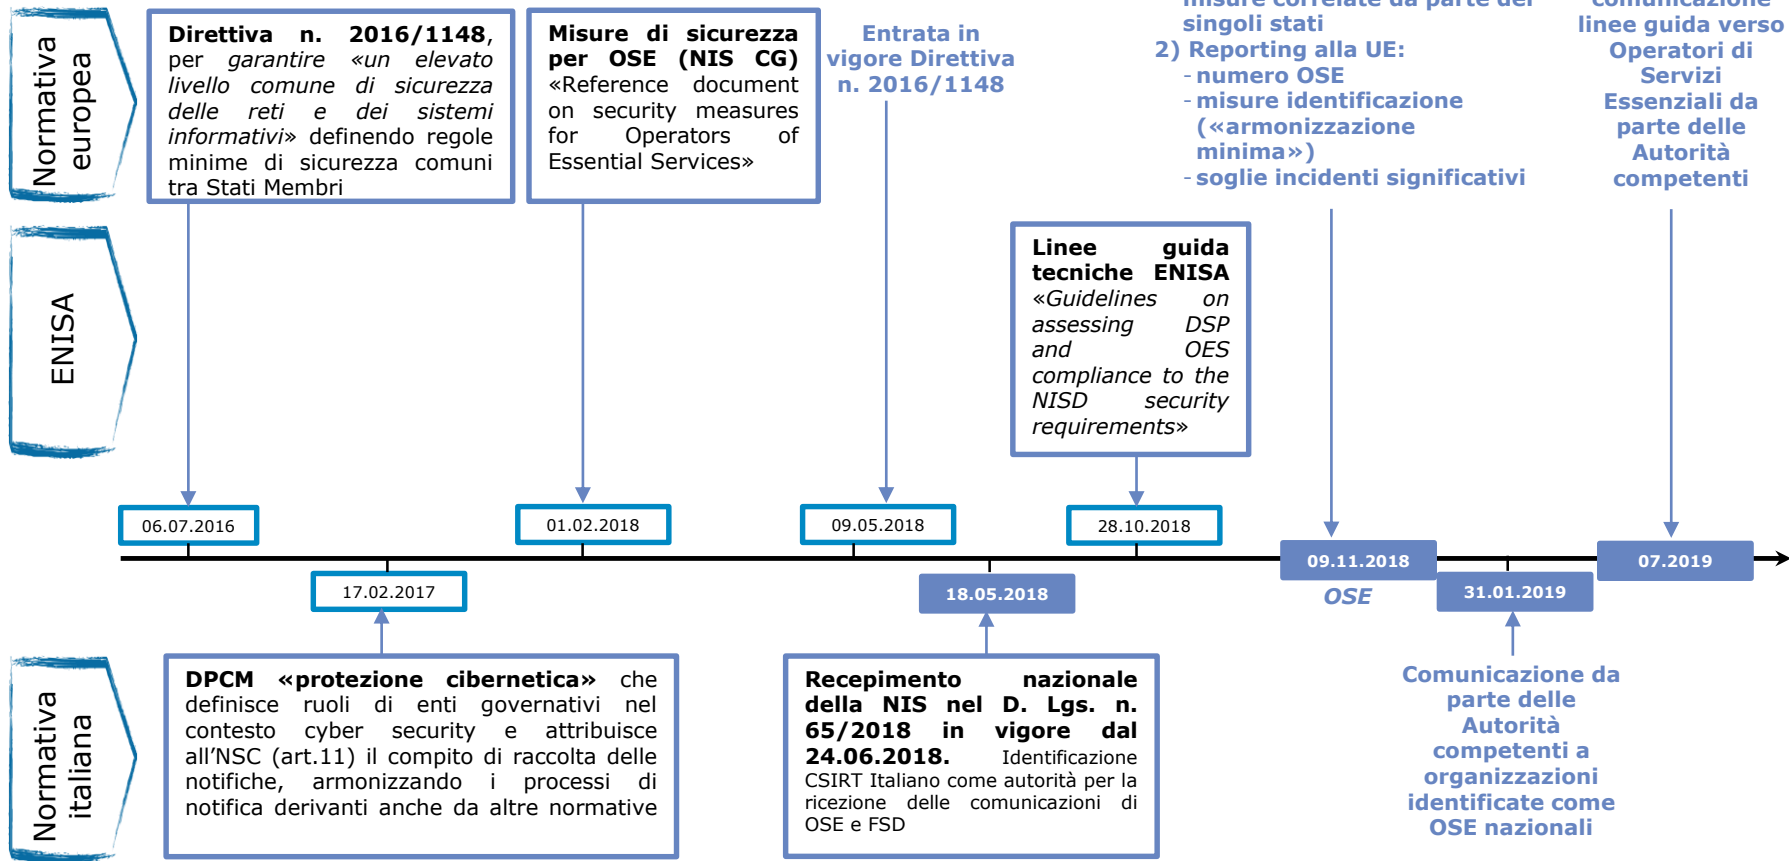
Normativa europea

ENISA

Normativa italiana

**Direttiva n. 2016/1148**, per *garantire «un elevato livello comune di sicurezza delle reti e dei sistemi informativi»* definendo regole minime di sicurezza comuni tra Stati Membri

**Misure di sicurezza per OSE (NIS CG)** «Reference document on security measures for Operators of Essential Services»

Entrata in vigore Direttiva n. 2016/1148

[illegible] singoli stati
2) Reporting alla UE:
- numero OSE
- misure identificazione («armonizzazione minima»)
- soglie incidenti significativi

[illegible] linee guida verso Operatori di Servizi Essenziali da parte delle Autorità competenti

**Linee guida tecniche ENISA** *«Guidelines on assessing DSP and OES compliance to the NISD security requirements»*

06.07.2016

01.02.2018

09.05.2018

28.10.2018

09.11.2018

OSE

07.2019

17.02.2017

18.05.2018

31.01.2019

**DPCM «protezione cibernetica»** che definisce ruoli di enti governativi nel contesto cyber security e attribuisce all'NSC (art.11) il compito di raccolta delle notifiche, armonizzando i processi di notifica derivanti anche da altre normative

**Recepimento nazionale della NIS nel D. Lgs. n. 65/2018 in vigore dal 24.06.2018.** Identificazione CSIRT Italiano come autorità per la ricezione delle comunicazioni di OSE e FSD

Comunicazione da parte delle Autorità competenti a organizzazioni identificate come OSE nazionali